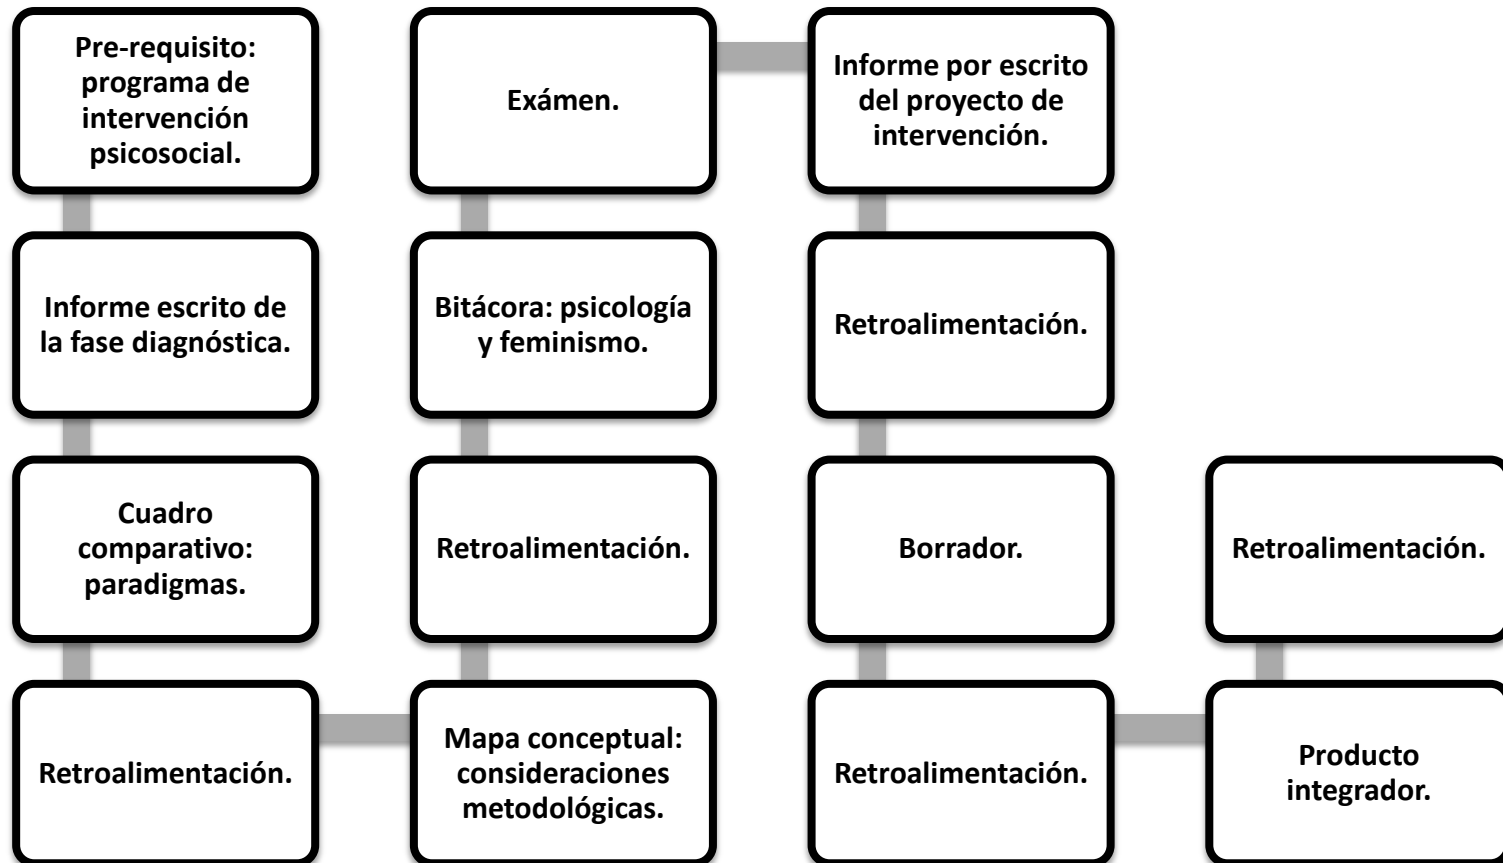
Pre-requisito: programa de intervención psicosocial.

Informe escrito de la fase diagnóstica.

Cuadro comparativo: paradigmas.

Retroalimentación.

Mapa conceptual: consideraciones metodológicas.

Retroalimentación.

Bitácora: psicología y feminismo.

Exámen.

Informe por escrito del proyecto de intervención.

Retroalimentación.

Borrador.

Retroalimentación.

Producto integrador.

Retroalimentación.